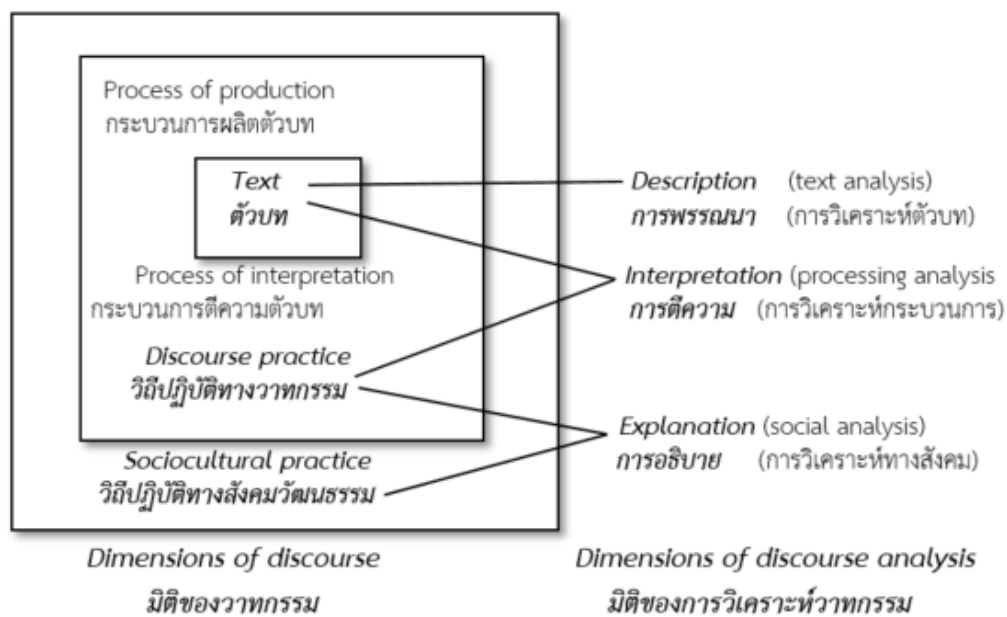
Process of production
กระบวนการผลิตตัวบท

Text
ตัวบท

Process of interpretation
กระบวนการตีความตัวบท

Discourse practice
วิถีปฏิบัติทางวาทกรรม

Sociocultural practice
วิถีปฏิบัติทางสังคมวัฒนธรรม

Description (text analysis)
การพรรณนา (การวิเคราะห์ตัวบท)

Interpretation (processing analysis
การตีความ (การวิเคราะห์กระบวนการ)

Explanation (social analysis)
การอธิบาย (การวิเคราะห์ทางสังคม)

Dimensions of discourse
มิติของวาทกรรม

Dimensions of discourse analysis
มิติของการวิเคราะห์วาทกรรม